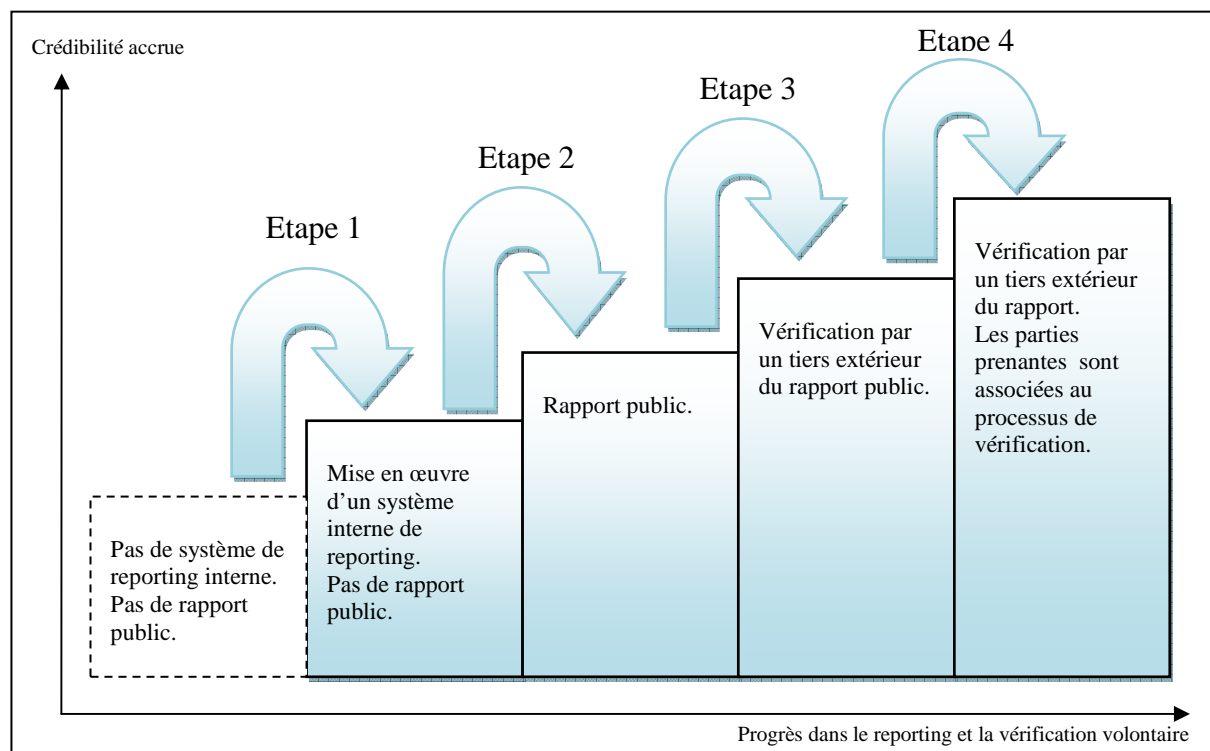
Crédibilité accrue

Etape 4

Etape 3

Etape 2

Etape 1

Vérification par un tiers extérieur du rapport. Les parties prenantes sont associées au processus de vérification.

Vérification par un tiers extérieur du rapport public.

Rapport public.

Mise en œuvre d'un système interne de reporting. Pas de rapport public.

Pas de système de reporting interne. Pas de rapport public.

Progrès dans le reporting et la vérification volontaire